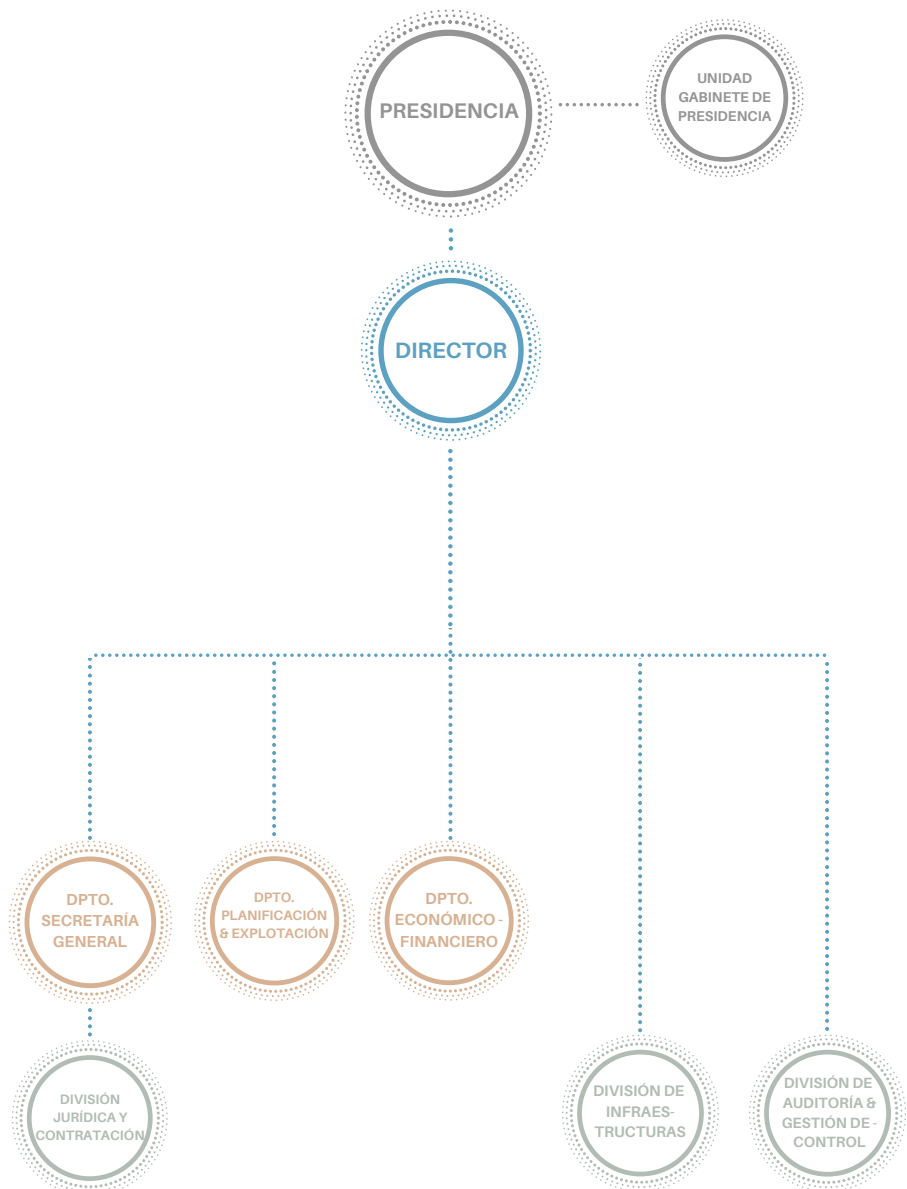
PRESIDENCIA

UNIDAD GABINETE DE PRESIDENCIA

DIRECTOR

DPTO. SECRETARÍA GENERAL

DPTO. PLANIFICACIÓN & EXPLOTACIÓN

DPTO. ECONÓMICO - FINANCIERO

DIVISIÓN JURÍDICA Y CONTRATACIÓN

DIVISIÓN DE INFRAES-TRUCTURAS

DIVISIÓN DE AUDITORÍA & GESTIÓN DE - CONTROL